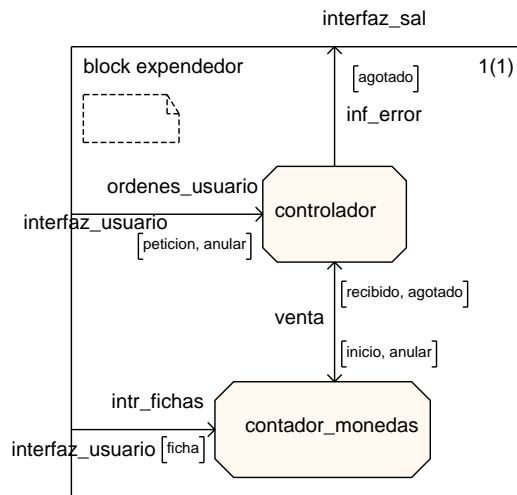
interfaz_sal

block expendedor

[agotado]

1(1)

inf_error

ordenes_usuario

interfaz_usuario

controlador

[peticion, anular]

[recibido, agotado]

venta

[inicio, anular]

intr_fichas

contador_monedas

interfaz_usuario [ficha]